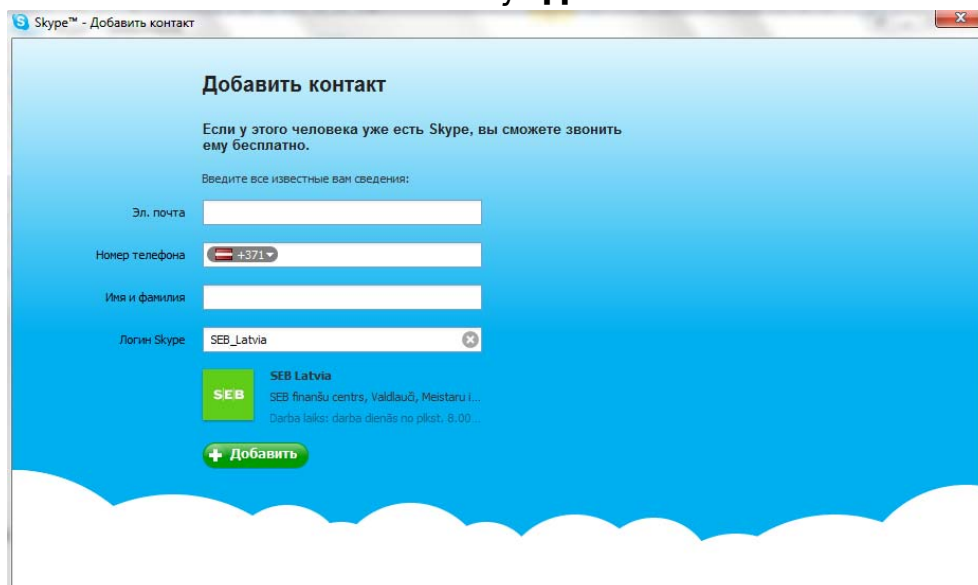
Skype™ - Добавить контакт

Добавить контакт

Если у этого человека уже есть Skype, вы сможете звонить ему бесплатно.

Введите все известные вам сведения:

Эл. почта

Номер телефона +371

Имя и фамилия

Логин Skype SEB_Latvia

SEB

SEB Latvia

SEB finanšu centrs, Valdlauči, Meistaru i...

Darba laiks: darba dienās no plkst. 8.00...

Добавить